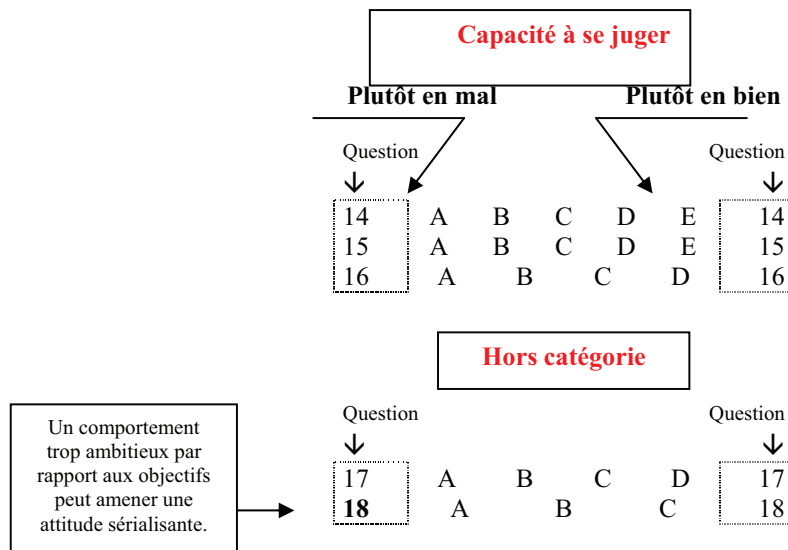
Capacité à se juger

Plutôt en mal

Plutôt en bien

Question
↓

Question
↓

| | | | | | | |
|---|---|---|---|---|---|---|
| 14 | A | B | C | D | E | 14 |
| 15 | A | B | C | D | E | 15 |
| 16 | A | B | C | D | | 16 |

Hors catégorie

Un comportement trop ambitieux par rapport aux objectifs peut amener une attitude sérialisante.

Question
↓

Question
↓

| | | | | | |
|---|---|---|---|---|---|
| 17 | A | B | C | D | 17 |
| **18** | A | B | C | | 18 |